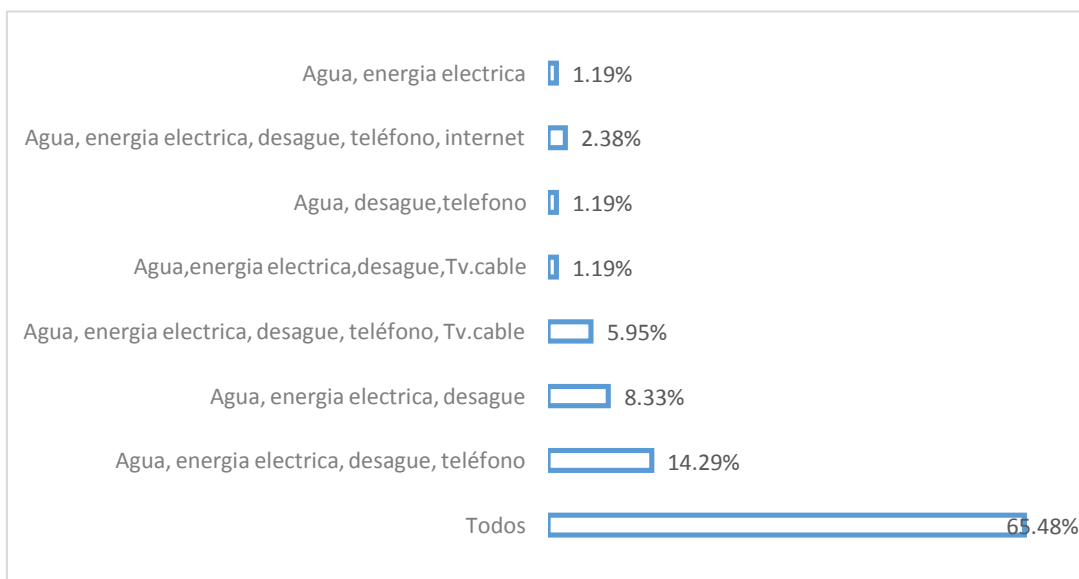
Agua, energia electrica 1.19%

Agua, energia electrica, desague, teléfono, internet 2.38%

Agua, desague,telefono 1.19%

Agua,energia electrica,desague,Tv.cable 1.19%

Agua, energia electrica, desague, teléfono, Tv.cable 5.95%

Agua, energia electrica, desague 8.33%

Agua, energia electrica, desague, teléfono 14.29%

Todos 65.48%